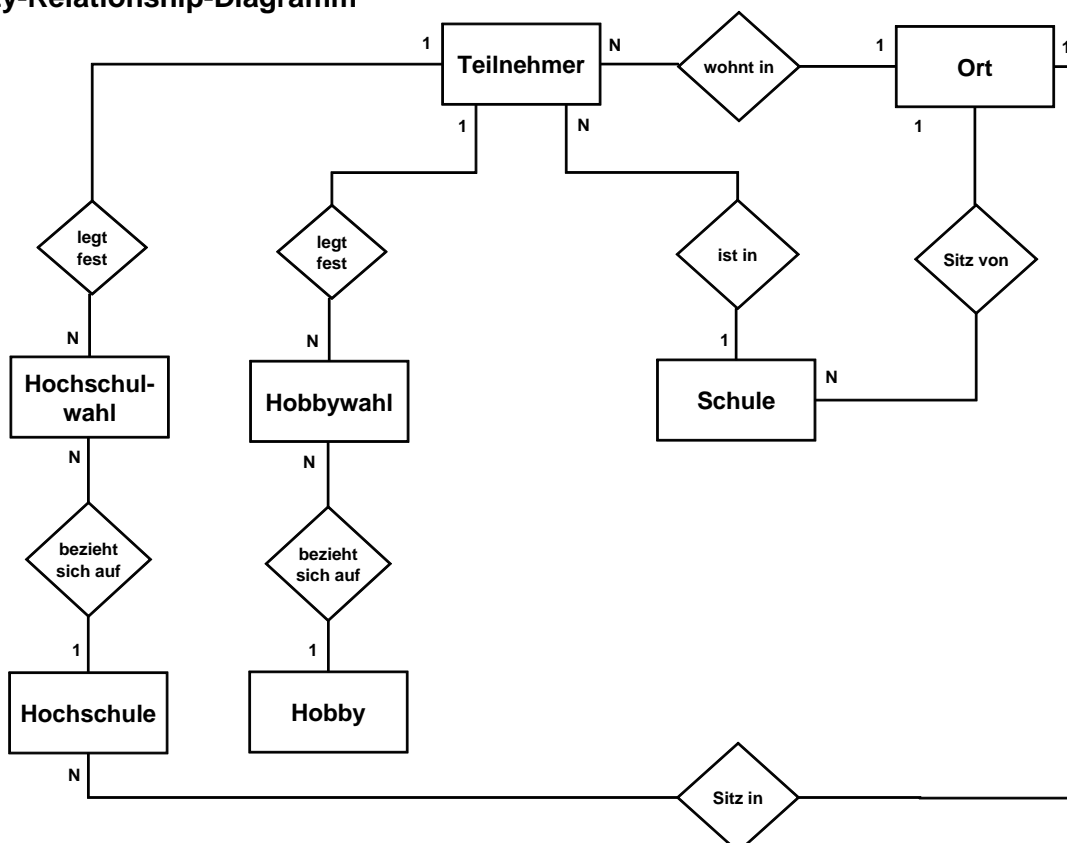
y-Relationship-Diagramm

1 Teilnehmer N wohnt in 1 Ort 1

1 N 1

legt fest

legt fest

ist in

Sitz von

N N 1 N

Hochschulwahl

Hobbywahl

Schule

N N

bezieht sich auf

bezieht sich auf

1 1

Hochschule

Hobby

N

Sitz in